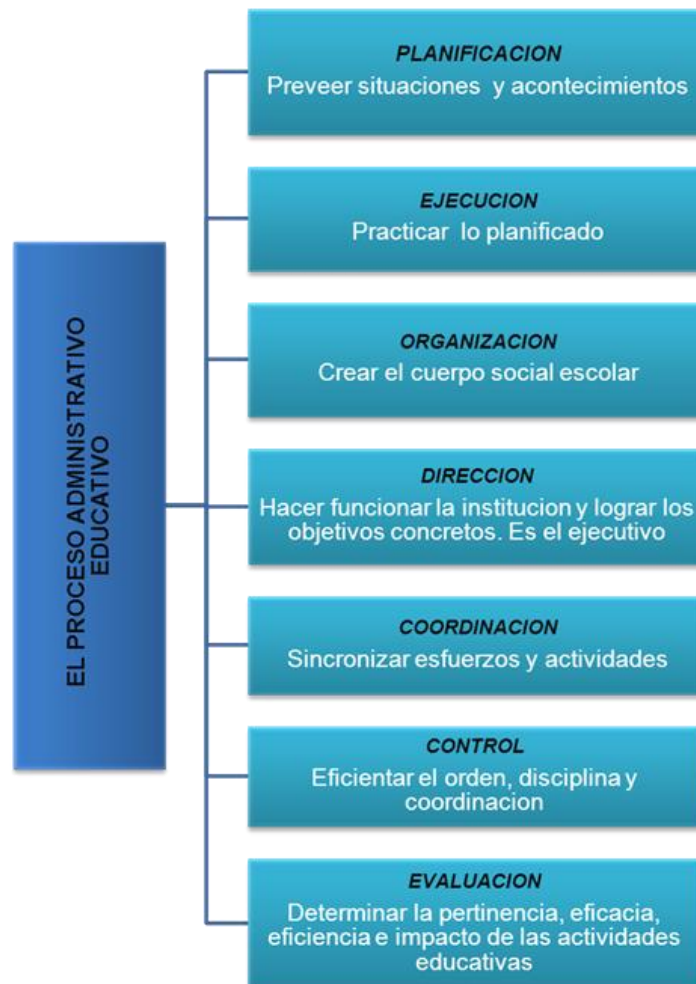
EL PROCESO ADMINISTRATIVO EDUCATIVO

PLANIFICACION
Preveer situaciones y acontecimientos

EJECUCION
Practicar lo planificado

ORGANIZACION
Crear el cuerpo social escolar

DIRECCION
Hacer funcionar la institucion y lograr los objetivos concretos. Es el ejecutivo

COORDINACION
Sincronizar esfuerzos y actividades

CONTROL
Eficientar el orden, disciplina y coordinacion

EVALUACION
Determinar la pertinencia, eficacia, eficiencia e impacto de las actividades educativas